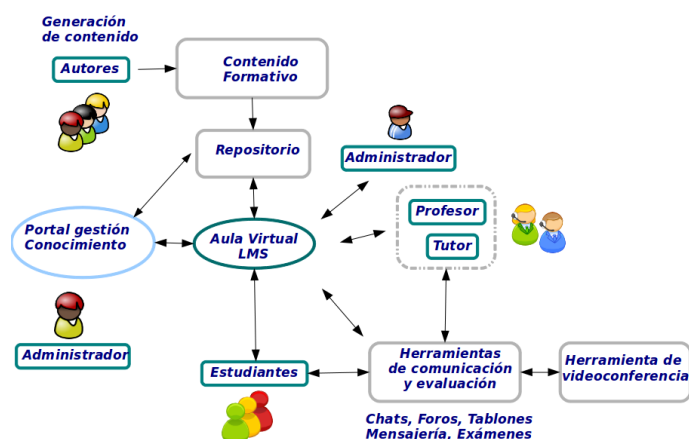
Generación de contenido

Autores

Contenido Formativo

Repositorio

Administrador

Portal gestión Conocimiento

Aula Virtual LMS

Profesor

Tutor

Administrador

Estudiantes

Herramientas de comunicación y evaluación

Herramienta de videoconferencia

Chats, Foros, Tablones Mensajería. Exámenes